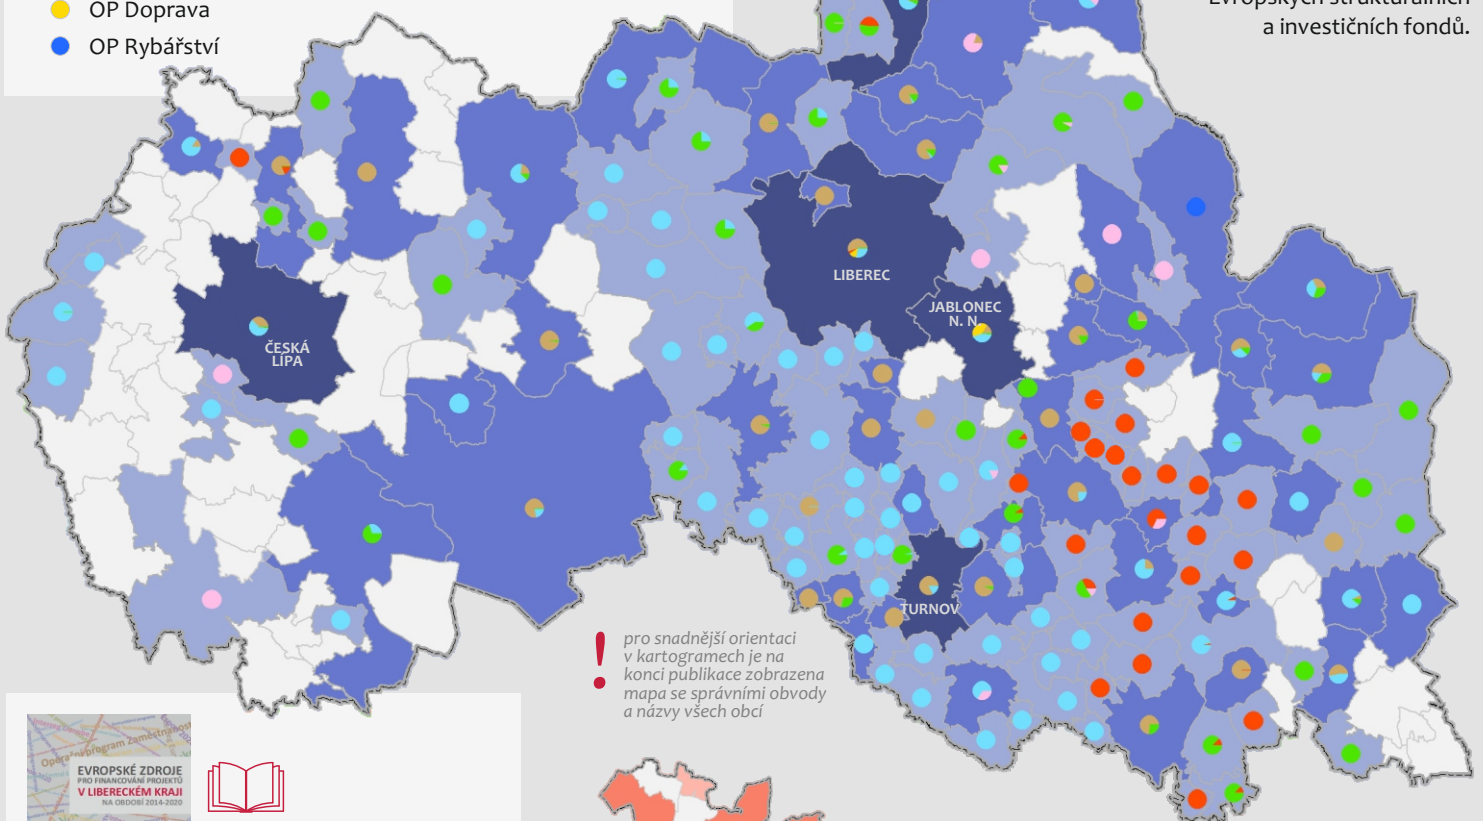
OP Doprava
OP Rybářství

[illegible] a investičních fondů.

LIBEREC

JABLONEC N. N.

ČESKÁ LÍPA

TURNOV

!
pro snadnější orientaci v kartogramech je na konci publikace zobrazena mapa se správními obvody a názvy všech obcí

Operační program Zaměstnanost
EVROPSKÉ ZDROJE
PRO FINANCOVÁNÍ PROJEKTŮ
V LIBERECKÉM KRAJI
NA OBDOBÍ 2014-2020